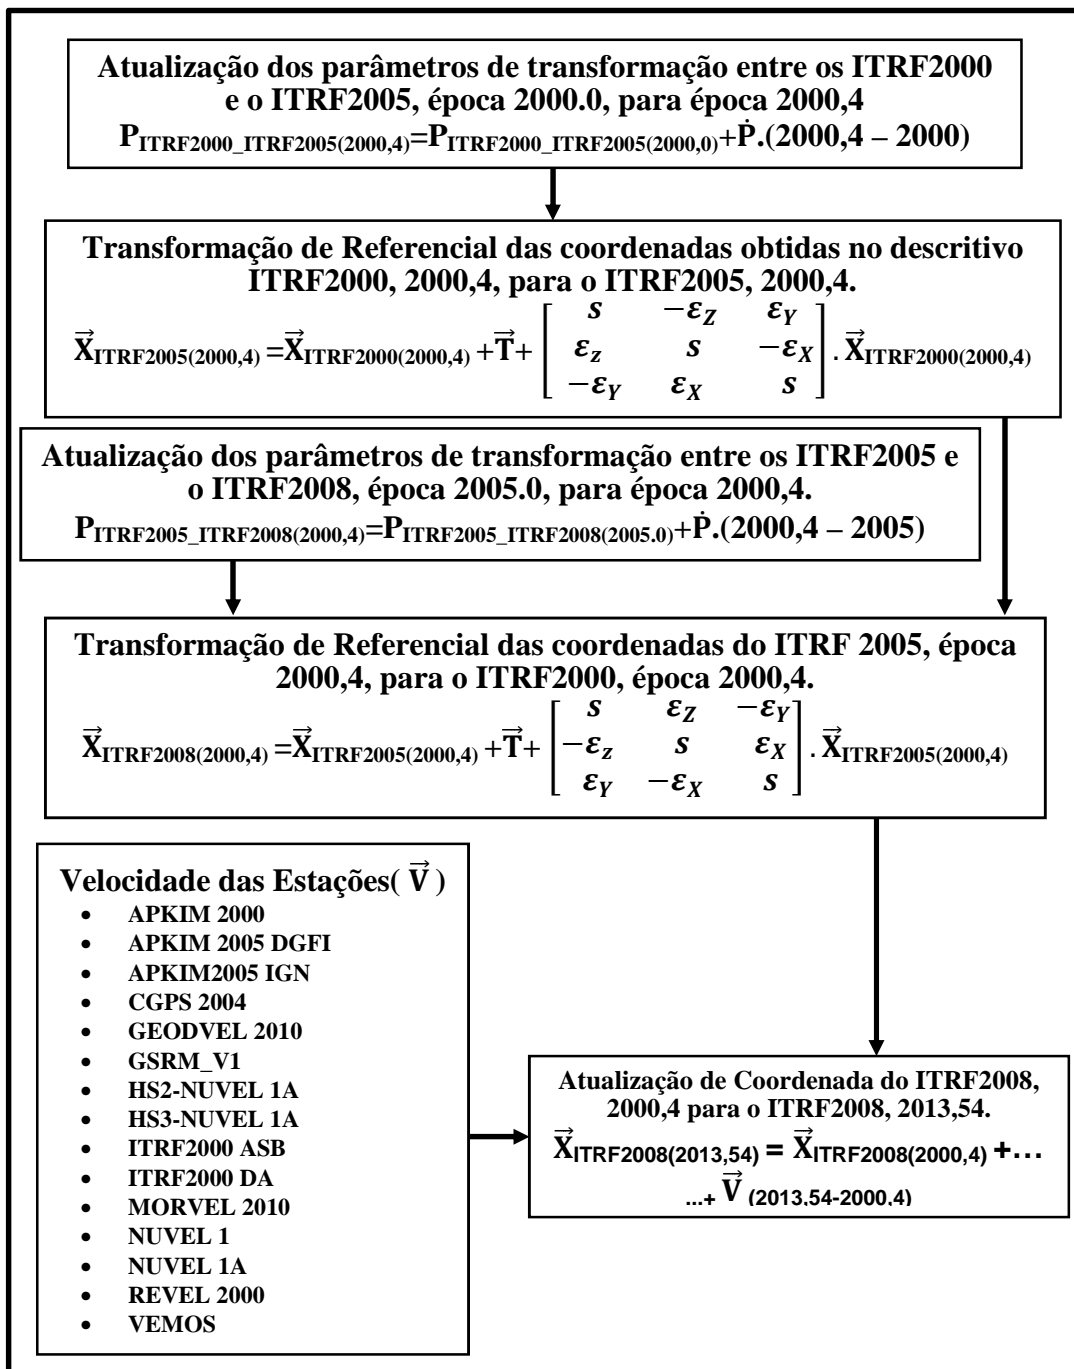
Atualização dos parâmetros de transformação entre os ITRF2000 e o ITRF2005, época 2000.0, para época 2000,4
$P_{ITRF2000\_ITRF2005(2000,4)}=P_{ITRF2000\_ITRF2005(2000,0)}+\dot{P}.(2000,4 – 2000)$

Transformação de Referencial das coordenadas obtidas no descritivo ITRF2000, 2000,4, para o ITRF2005, 2000,4.
$\vec{X}_{ITRF2005(2000,4)} = \vec{X}_{ITRF2000(2000,4)} + \vec{T} + \begin{bmatrix} s & -\varepsilon_Z & \varepsilon_Y \\ \varepsilon_z & s & -\varepsilon_X \\ -\varepsilon_Y & \varepsilon_X & s \end{bmatrix} . \vec{X}_{ITRF2000(2000,4)}$

Atualização dos parâmetros de transformação entre os ITRF2005 e o ITRF2008, época 2005.0, para época 2000,4.
$P_{ITRF2005\_ITRF2008(2000,4)}=P_{ITRF2005\_ITRF2008(2005.0)}+\dot{P}.(2000,4 – 2005)$

Transformação de Referencial das coordenadas do ITRF 2005, época 2000,4, para o ITRF2000, época 2000,4.
$\vec{X}_{ITRF2008(2000,4)} = \vec{X}_{ITRF2005(2000,4)} + \vec{T} + \begin{bmatrix} s & \varepsilon_Z & -\varepsilon_Y \\ -\varepsilon_z & s & \varepsilon_X \\ \varepsilon_Y & -\varepsilon_X & s \end{bmatrix} . \vec{X}_{ITRF2005(2000,4)}$

Velocidade das Estações( $\vec{V}$ )
- APKIM 2000
- APKIM 2005 DGFI
- APKIM2005 IGN
- CGPS 2004
- GEODVEL 2010
- GSRM_V1
- HS2-NUVEL 1A
- HS3-NUVEL 1A
- ITRF2000 ASB
- ITRF2000 DA
- MORVEL 2010
- NUVEL 1
- NUVEL 1A
- REVEL 2000
- VEMOS

Atualização de Coordenada do ITRF2008, 2000,4 para o ITRF2008, 2013,54.
$\vec{X}_{ITRF2008(2013,54)} = \vec{X}_{ITRF2008(2000,4)} + ...$
$... + \vec{V}_{(2013,54-2000,4)}$